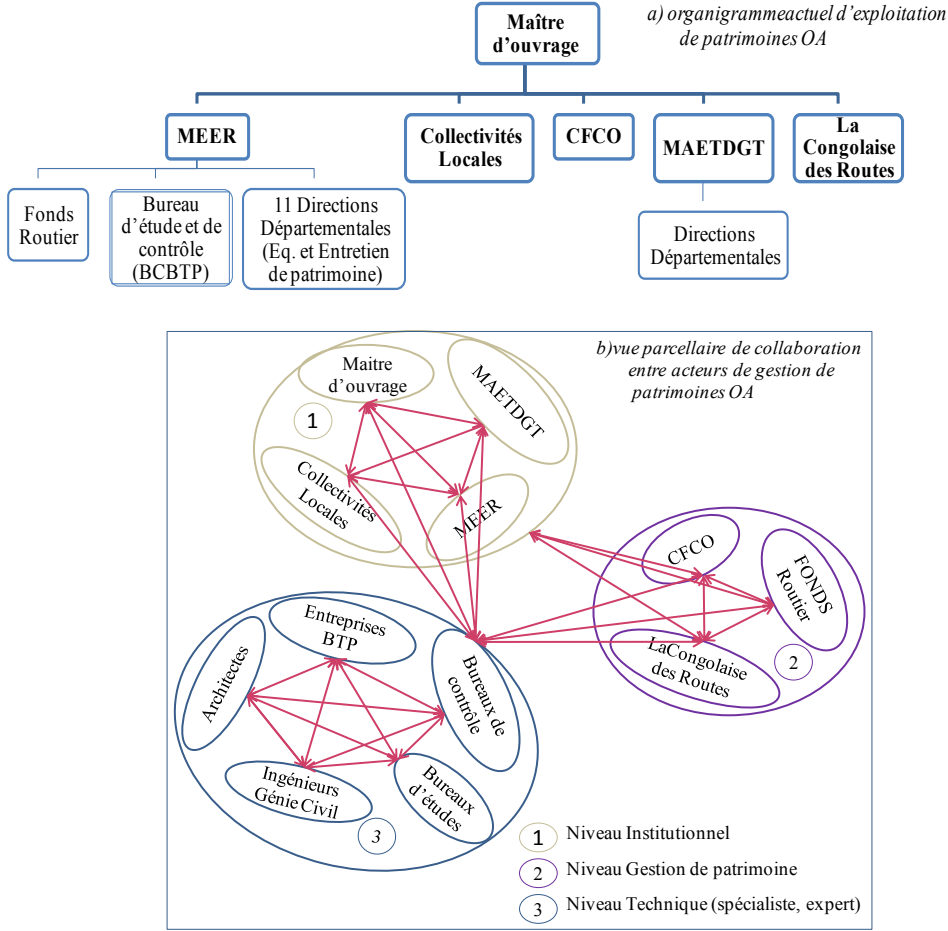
a) organigrammeactuel d'exploitation de patrimoines OA

Maître d'ouvrage

MEER

Collectivités Locales

CFCO

MAETDGT

La Congolaise des Routes

Fonds Routier

Bureau d'étude et de contrôle (BCBTP)

11 Directions Départementales (Eq. et Entretien de patrimoine)

Directions Départementales

b)vue parcellaire de collaboration entre acteurs de gestion de patrimoines OA

Maitre d'ouvrage

MAETDGT

1

Collectivités Locales

MEER

CFCO

FONDS Routier

LaCongolaise des Routes

2

Entreprises BTP

Architectes

Bureaux de contrôle

Ingénieurs Génie Civil

Bureaux d'études

3

1 Niveau Institutionnel

2 Niveau Gestion de patrimoine

3 Niveau Technique (spécialiste, expert)